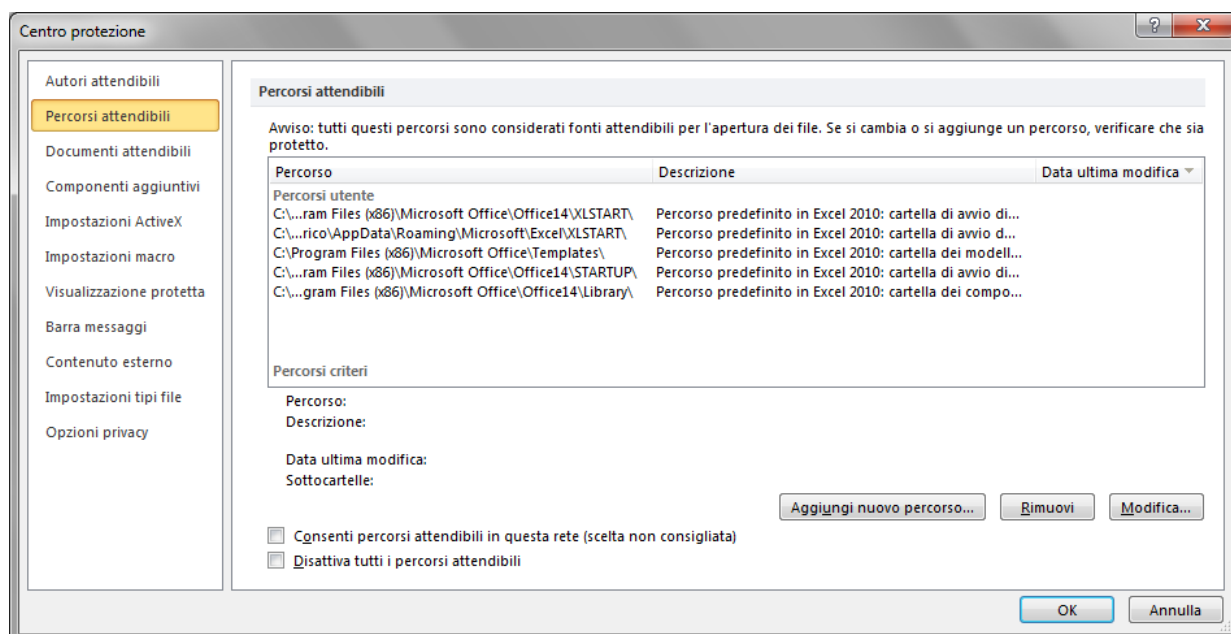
Centro protezione

?

Autori attendibili
Percorsi attendibili
Documenti attendibili
Componenti aggiuntivi
Impostazioni ActiveX
Impostazioni macro
Visualizzazione protetta
Barra messaggi
Contenuto esterno
Impostazioni tipi file
Opzioni privacy

Percorsi attendibili

Avviso: tutti questi percorsi sono considerati fonti attendibili per l'apertura dei file. Se si cambia o si aggiunge un percorso, verificare che sia protetto.

| Percorso | Descrizione | Data ultima modifica |
|---|---|---|
| Percorsi utente | | |
| C:\...ram Files (x86)\Microsoft Office\Office14\XLSTART\ | Percorso predefinito in Excel 2010: cartella di avvio di... | |
| C:\...rico\AppData\Roaming\Microsoft\Excel\XLSTART\ | Percorso predefinito in Excel 2010: cartella di avvio d... | |
| C:\Program Files (x86)\Microsoft Office\Templates\ | Percorso predefinito in Excel 2010: cartella dei modell... | |
| C:\...ram Files (x86)\Microsoft Office\Office14\STARTUP\ | Percorso predefinito in Excel 2010: cartella di avvio di... | |
| C:\...gram Files (x86)\Microsoft Office\Office14\Library\ | Percorso predefinito in Excel 2010: cartella dei compo... | |
| Percorsi criteri | | |

Percorso:
Descrizione:

Data ultima modifica:
Sottocartelle:

Aggiungi nuovo percorso...
Rimuovi
Modifica...

Consenti percorsi attendibili in questa rete (scelta non consigliata)
Disattiva tutti i percorsi attendibili

OK
Annulla